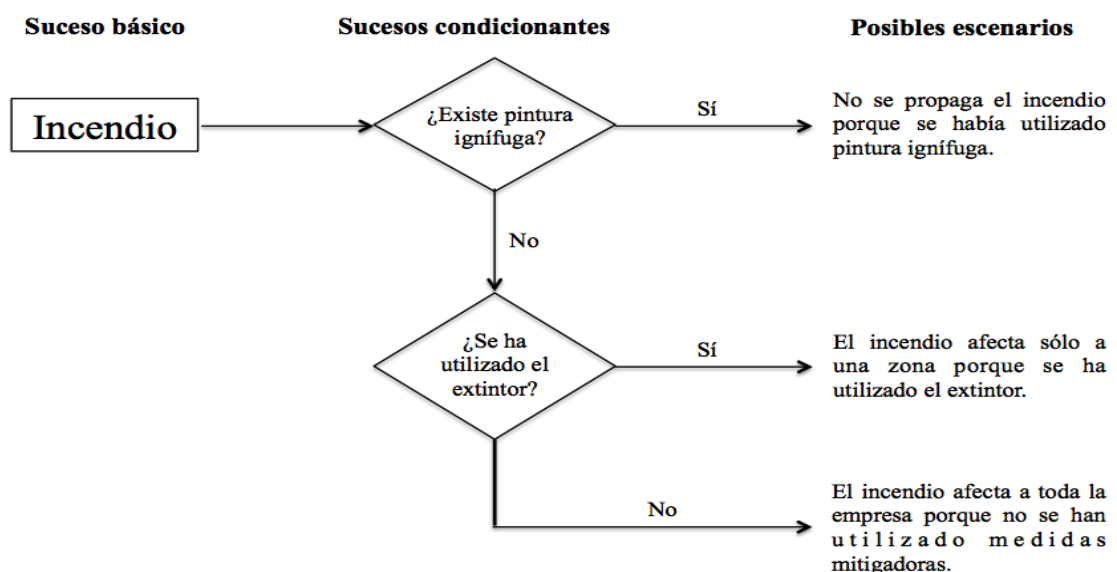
Suceso básico

Sucesos condicionantes

Posibles escenarios

Incendio

¿Existe pintura ignífuga?

Sí

No se propaga el incendio porque se había utilizado pintura ignífuga.

No

¿Se ha utilizado el extintor?

Sí

El incendio afecta sólo a una zona porque se ha utilizado el extintor.

No

El incendio afecta a toda la empresa porque no se han utilizado medidas mitigadoras.